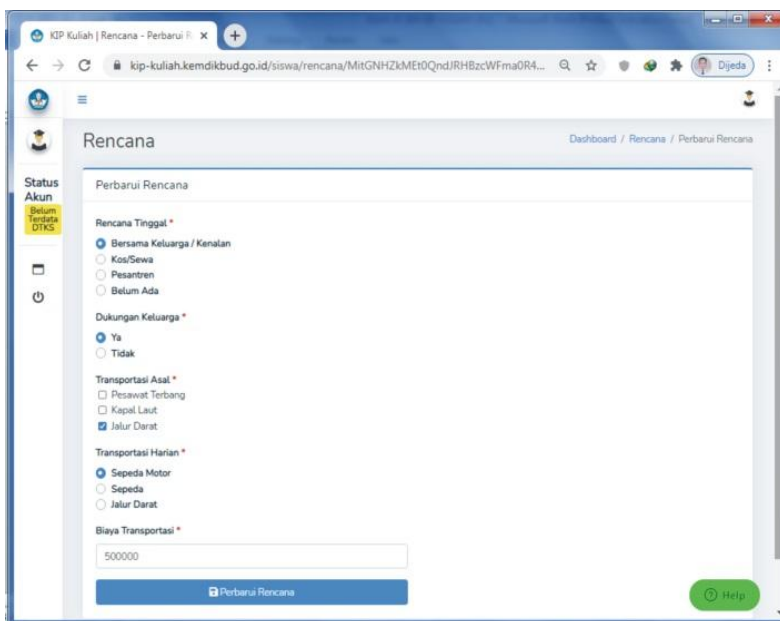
KIP Kuliah | Rencana - Perbarui R ×

kip-kuliah.kemdikbud.go.id/siswa/rencana/MitGNHZkMEt0QndJRHBzcWFma0R4...

Dijeda

Status Akun

Belum Terdata DTKS

Rencana

Dashboard / Rencana / Perbarui Rencana

Perbarui Rencana

Rencana Tinggal *

Bersama Keluarga / Kenalan

Kos/Sewa

Pesantren

Belum Ada

Dukungan Keluarga *

Ya

Tidak

Transportasi Asal *

Pesawat Terbang

Kapal Laut

Jalur Darat

Transportasi Harian *

Sepeda Motor

Sepeda

Jalur Darat

Biaya Transportasi *

500000

Perbarui Rencana

Help